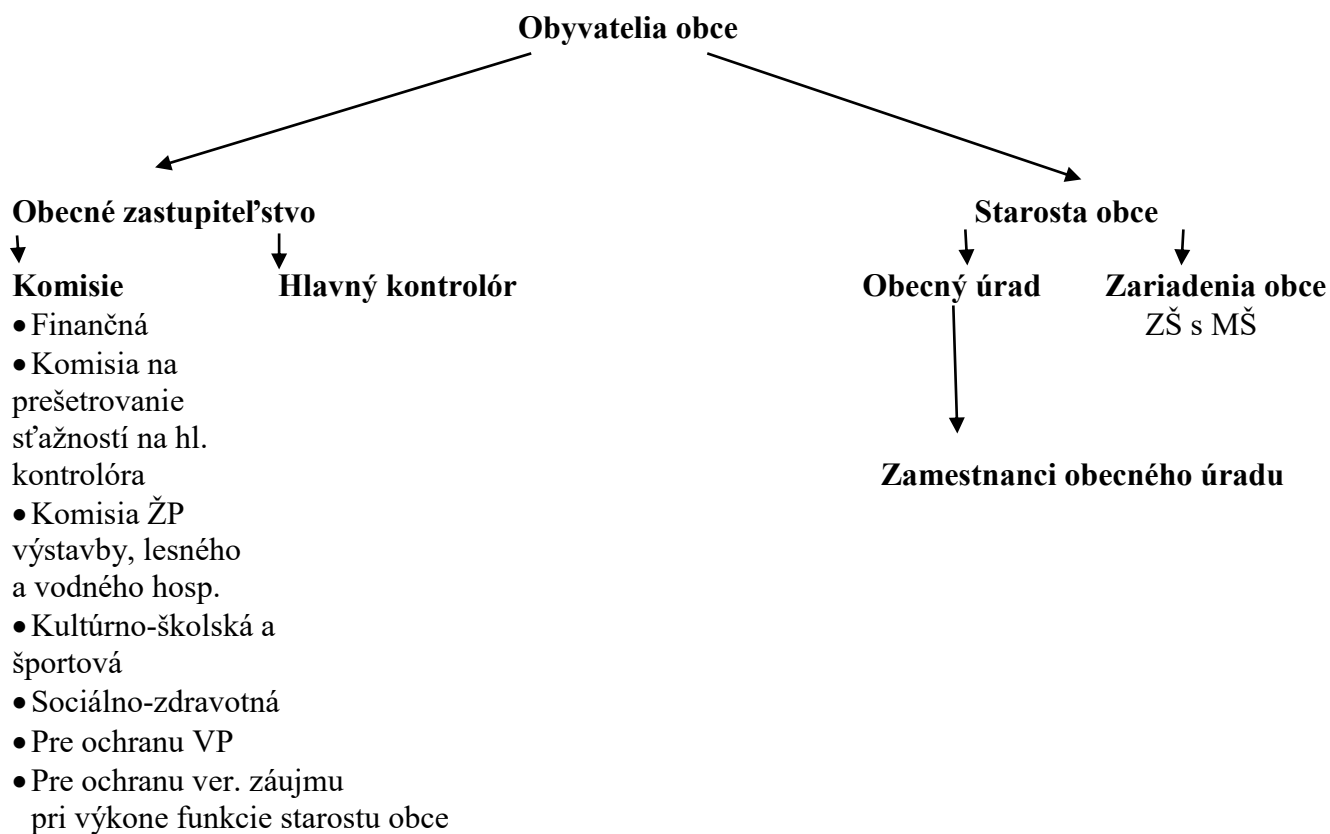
Obyvatelia obce

Obecné zastupiteľstvo

Komisie

Hlavný kontrolór

- Finančná
- Komisia na prešetrovanie sťažností na hl. kontrolóra
- Komisia ŽP výstavby, lesného a vodného hosp.
- Kultúrno-školská a športová
- Sociálno-zdravotná
- Pre ochranu VP
- Pre ochranu ver. záujmu pri výkone funkcie starostu obce

Starosta obce

Obecný úrad

Zariadenia obce
ZŠ s MŠ

Zamestnanci obecného úradu